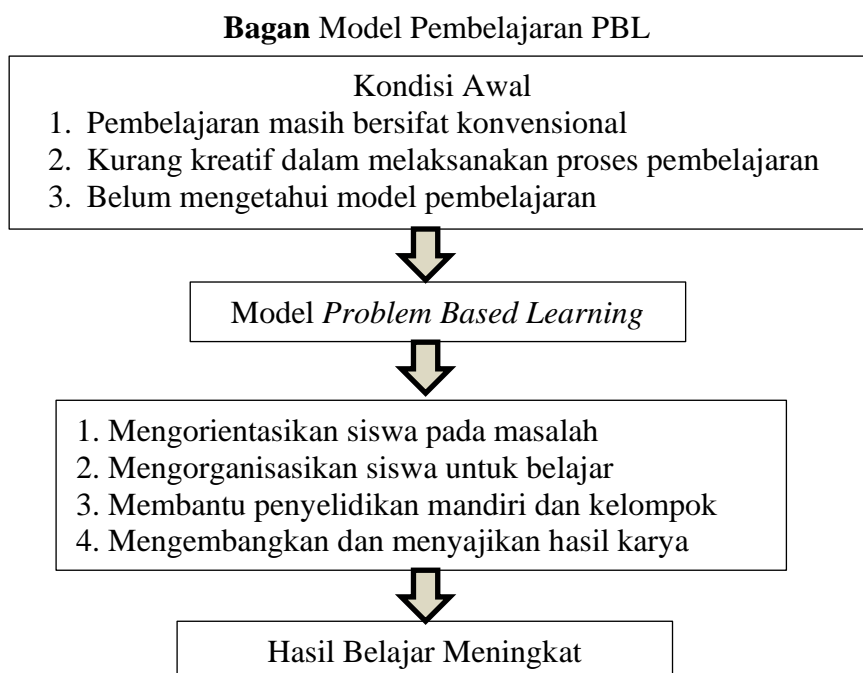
**Bagan** Model Pembelajaran PBL

Kondisi Awal
1. Pembelajaran masih bersifat konvensional
2. Kurang kreatif dalam melaksanakan proses pembelajaran
3. Belum mengetahui model pembelajaran

Model *Problem Based Learning*

1. Mengorientasikan siswa pada masalah
2. Mengorganisasikan siswa untuk belajar
3. Membantu penyelidikan mandiri dan kelompok
4. Mengembangkan dan menyajikan hasil karya

Hasil Belajar Meningkat